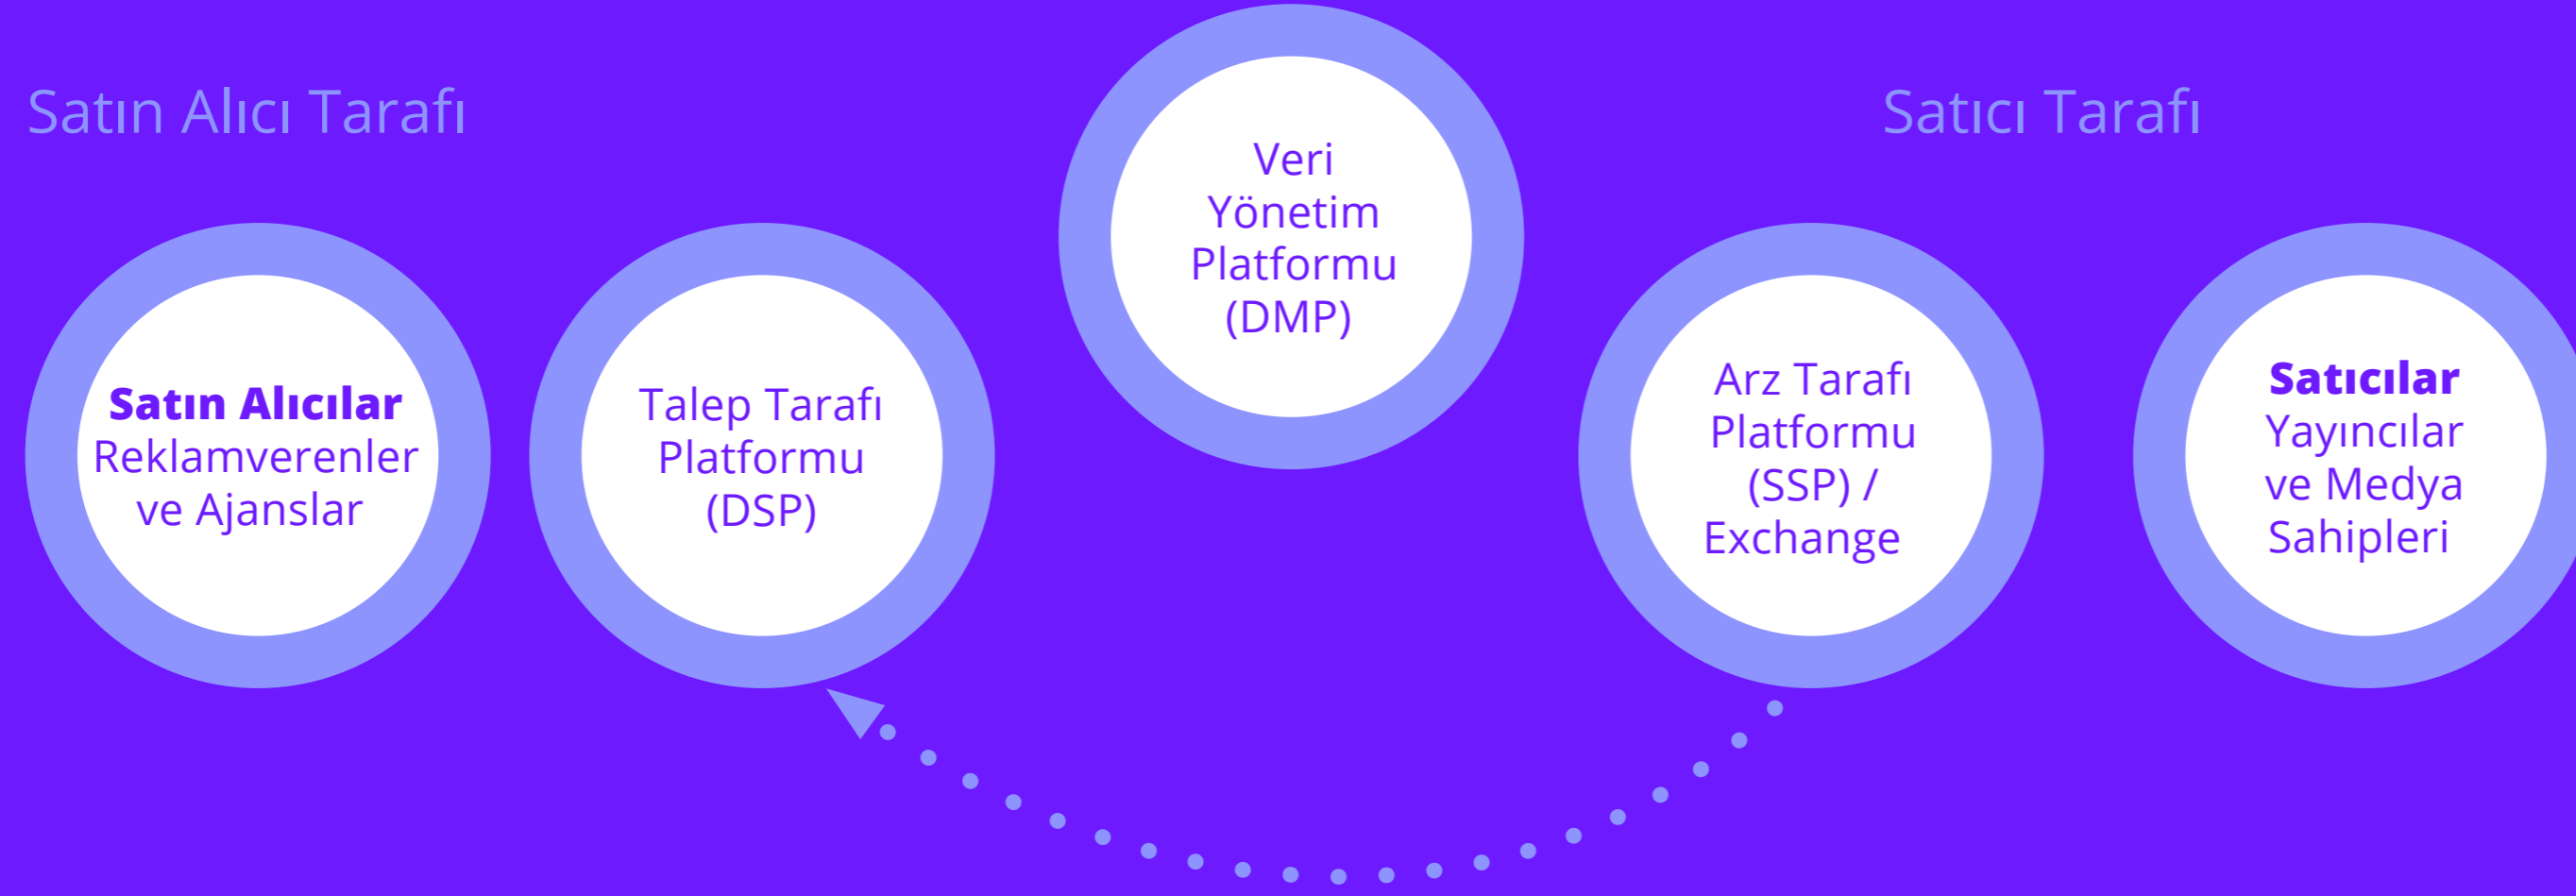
Satın Alıcı Tarafı

Veri Yönetim Platformu (DMP)

Satıcı Tarafı

**Satın Alıcılar**
Reklamverenler ve Ajanslar

Talep Tarafı Platformu (DSP)

Arz Tarafı Platformu (SSP) / Exchange

**Satıcılar**
Yayıncılar ve Medya Sahipleri